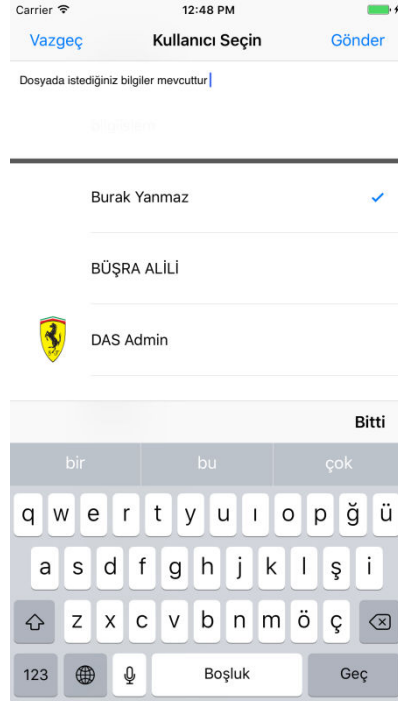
Carrier
12:48 PM

Vazgeç
Kullanıcı Seçin
Gönder

Dosyada istediğiniz bilgiler mevcuttur

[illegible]

Burak Yanmaz

BÜŞRA ALİLİ

DAS Admin

Bitti

bir
bu
çok

q w e r t y u ı o p ğ ü
a s d f g h j k l ş i
z x c v b n m ö ç
123
Boşluk
Geç